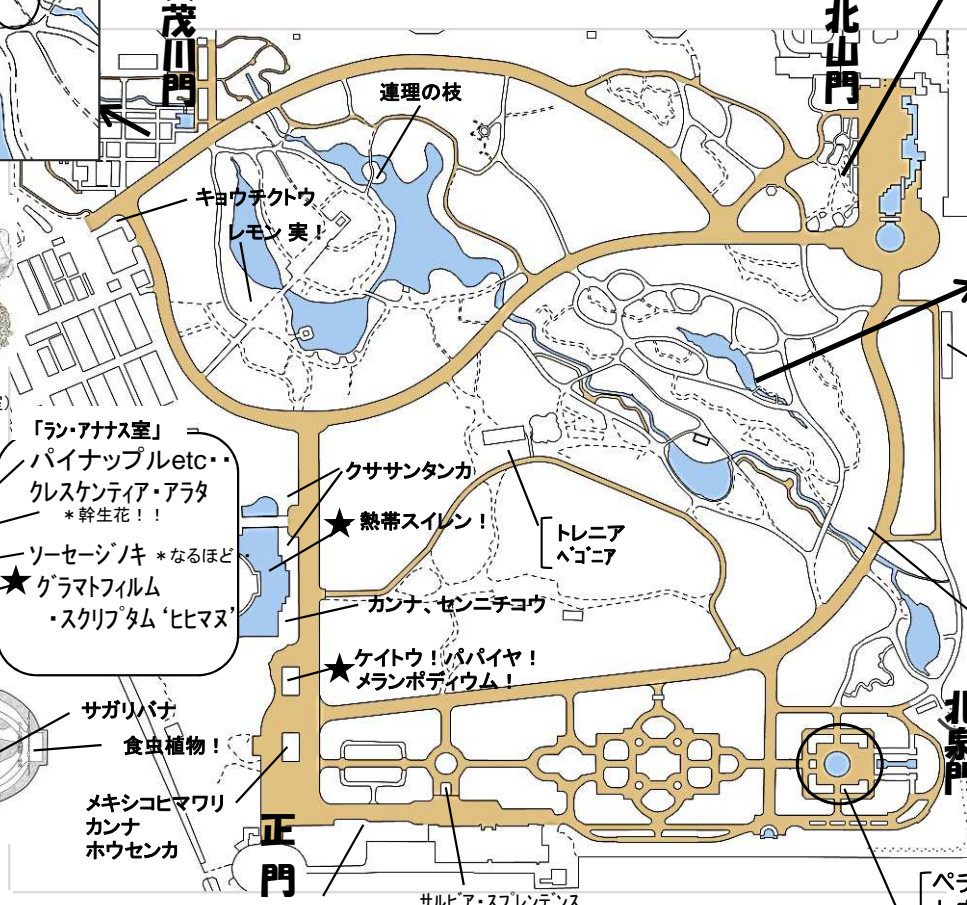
茂川門

北山門

連理の枝

キョウチクトウ

レモン 実！

「ラン・アナナス室」
パイナップルetc・・
クレスケンティア・アラタ
＊幹生花！！
ソーセージノキ ＊なるほど・
★ グラマトフィルム
・スクリプタム‘ヒヒマヌ’

クササンタンカ

★ 熱帯スイレン！

トレニア
ベゴニア

カンナ、センニチコウ

★ ケイトウ！パパイヤ！
メランポディウム！

サガリバナ

食虫植物！

メキシコヒマワリ
カンナ
ホウセンカ

正門

サルビア・スプレンデンス

北泉門

ペラ